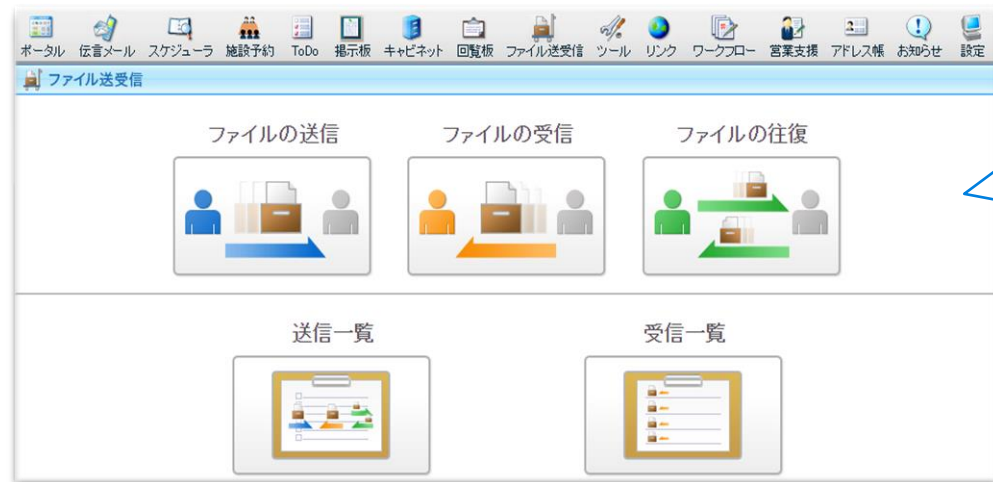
ポータル 伝言メール スケジューラ 施設予約 ToDo 掲示板 キャビネット 回覧板 ファイル送受信 ツール リンク ワークフロー 営業支援 アドレス帳 お知らせ 設定

ファイル送受信

ファイルの送信

ファイルの受信

ファイルの往復

送信一覧

受信一覧